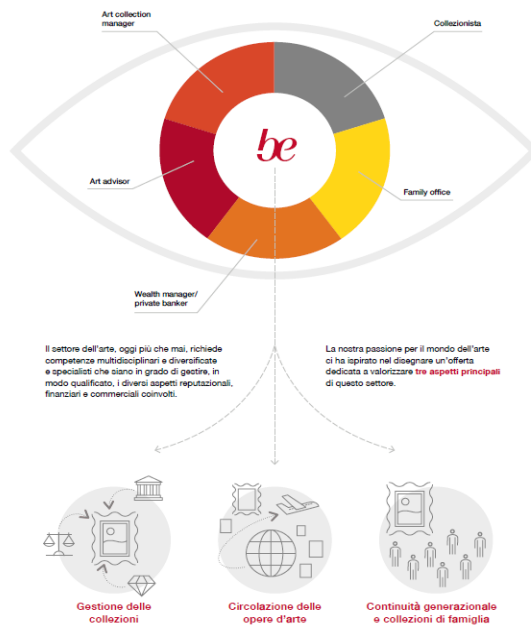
Art collection manager

Collezionista

be

Art advisor

Family office

Wealth manager/ private banker

Il settore dell'arte, oggi più che mai, richiede competenze multidisciplinari e diversificate e specialisti che siano in grado di gestire, in modo qualificato, i diversi aspetti reputazionali, finanziari e commerciali coinvolti.

La nostra passione per il mondo dell'arte ci ha ispirato nel disegnare un'offerta dedicata a valorizzare tre aspetti principali di questo settore.

Gestione delle collezioni

Circolazione delle opere d'arte

Continuità generazionale e collezioni di famiglia